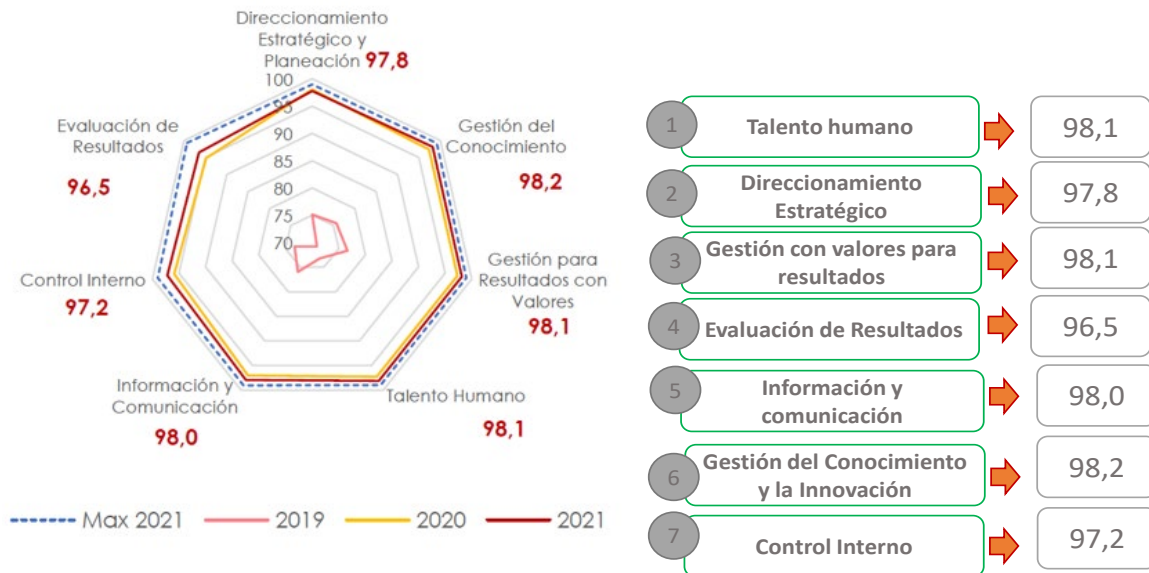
Direccionamiento Estratégico y Planeación 97,8

100
95
90
85
80
75
70

Evaluación de Resultados
96,5

Gestión del Conocimiento
98,2

Gestión para Resultados con Valores
98,1

Control Interno
97,2

Información y Comunicación
98,0

Talento Humano
98,1

Max 2021 2019 2020 2021

| | | |
|---|---|---|
| 1 | Talento humano | 98,1 |
| 2 | Direccionamiento Estratégico | 97,8 |
| 3 | Gestión con valores para resultados | 98,1 |
| 4 | Evaluación de Resultados | 96,5 |
| 5 | Información y comunicación | 98,0 |
| 6 | Gestión del Conocimiento y la Innovación | 98,2 |
| 7 | Control Interno | 97,2 |